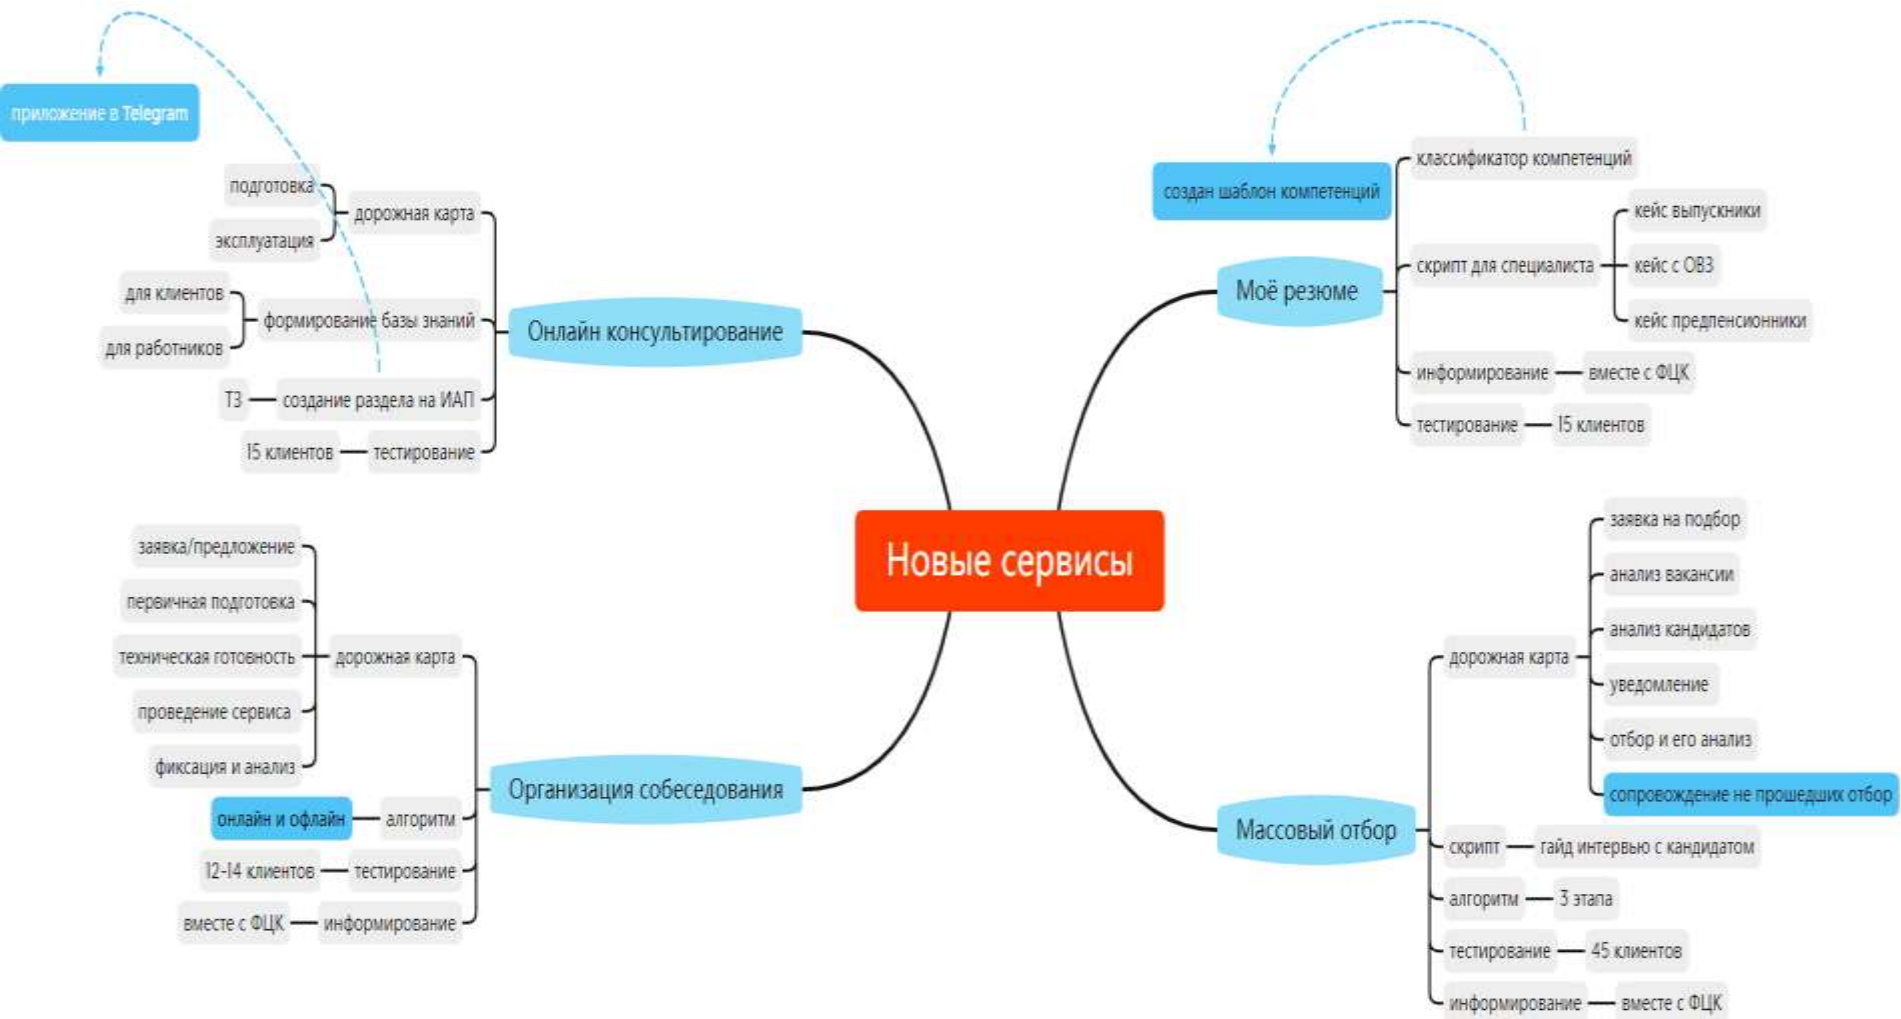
приложение в Telegram

подготовка
эксплуатация
дорожная карта
для клиентов
для работников
формирование базы знаний
ТЗ
создание раздела на ИАП
15 клиентов
тестирование
Онлайн консультирование

создан шаблон компетенций
классификатор компетенций
кейс выпускники
кейс с ОВЗ
кейс предпенсионники
скрипт для специалиста
Моё резюме
информирование
вместе с ФЦК
тестирование
15 клиентов

Новые сервисы

заявка/предложение
первичная подготовка
техническая готовность
проведение сервиса
фиксация и анализ
дорожная карта
онлайн и офлайн
алгоритм
12-14 клиентов
тестирование
вместе с ФЦК
информирование
Организация собеседования

заявка на подбор
анализ вакансии
анализ кандидатов
уведомление
отбор и его анализ
сопровождение не прошедших отбор
дорожная карта
Массовый отбор
скрипт
гайд интервью с кандидатом
алгоритм
3 этапа
тестирование
45 клиентов
информирование
вместе с ФЦК